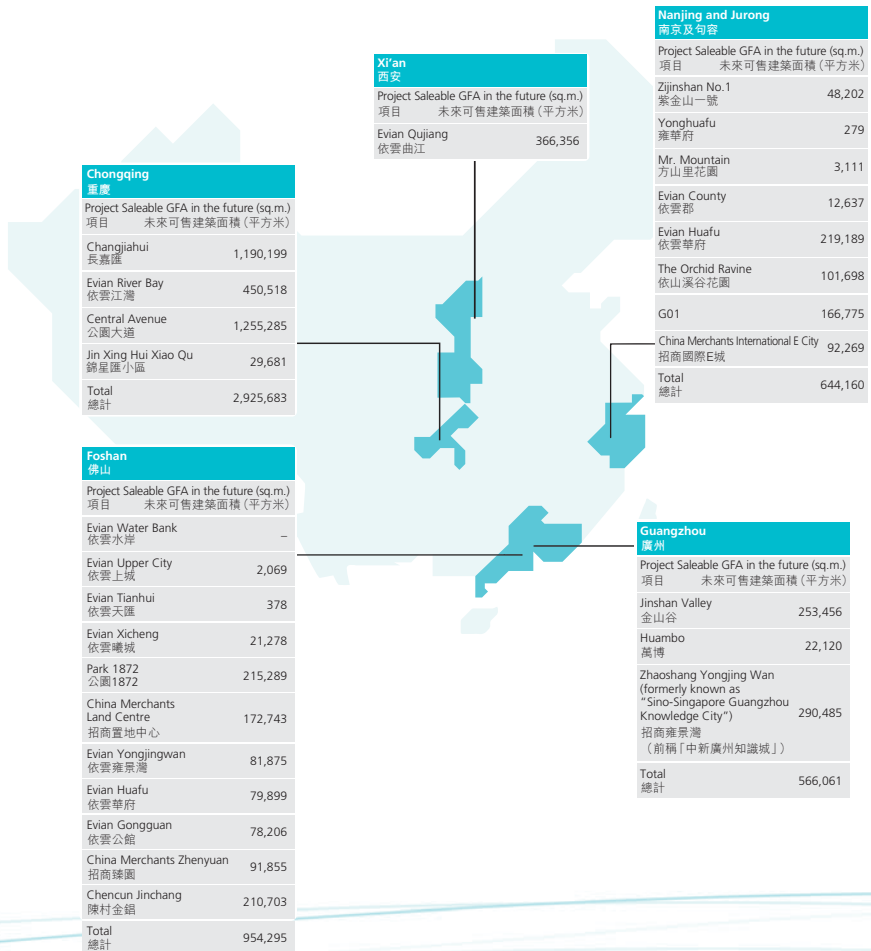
Xi'an
西安

| Project Saleable GFA in the future (sq.m.) 項目 未來可售建築面積（平方米） | |
|---|---|
| Evian Qujiang 依雲曲江 | 366,356 |

Nanjing and Jurong
南京及句容

| Project Saleable GFA in the future (sq.m.) 項目 未來可售建築面積（平方米） | |
|---|---|
| Zijinshan No.1 紫金山一號 | 48,202 |
| Yonghuafu 雍華府 | 279 |
| Mr. Mountain 方山里花園 | 3,111 |
| Evian County 依雲郡 | 12,637 |
| Evian Huafu 依雲華府 | 219,189 |
| The Orchid Ravine 依山溪谷花園 | 101,698 |
| G01 | 166,775 |
| China Merchants International E City 招商國際E城 | 92,269 |
| Total 總計 | 644,160 |

Chongqing
重慶

| Project Saleable GFA in the future (sq.m.) 項目 未來可售建築面積（平方米） | |
|---|---|
| Changjiahui 長嘉匯 | 1,190,199 |
| Evian River Bay 依雲江灣 | 450,518 |
| Central Avenue 公園大道 | 1,255,285 |
| Jin Xing Hui Xiao Qu 錦星匯小區 | 29,681 |
| Total 總計 | 2,925,683 |

Foshan
佛山

| Project Saleable GFA in the future (sq.m.) 項目 未來可售建築面積（平方米） | |
|---|---|
| Evian Water Bank 依雲水岸 | – |
| Evian Upper City 依雲上城 | 2,069 |
| Evian Tianhui 依雲天匯 | 378 |
| Evian Xicheng 依雲曦城 | 21,278 |
| Park 1872 公園1872 | 215,289 |
| China Merchants Land Centre 招商置地中心 | 172,743 |
| Evian Yongjingwan 依雲雍景灣 | 81,875 |
| Evian Huafu 依雲華府 | 79,899 |
| Evian Gongguan 依雲公館 | 78,206 |
| China Merchants Zhenyuan 招商臻園 | 91,855 |
| Chencun Jinchang 陳村金錩 | 210,703 |
| Total 總計 | 954,295 |

Guangzhou
廣州

| Project Saleable GFA in the future (sq.m.) 項目 未來可售建築面積（平方米） | |
|---|---|
| Jinshan Valley 金山谷 | 253,456 |
| Huambo 萬博 | 22,120 |
| Zhaoshang Yongjing Wan (formerly known as "Sino-Singapore Guangzhou Knowledge City") 招商雍景灣（前稱「中新廣州知識城」） | 290,485 |
| Total 總計 | 566,061 |